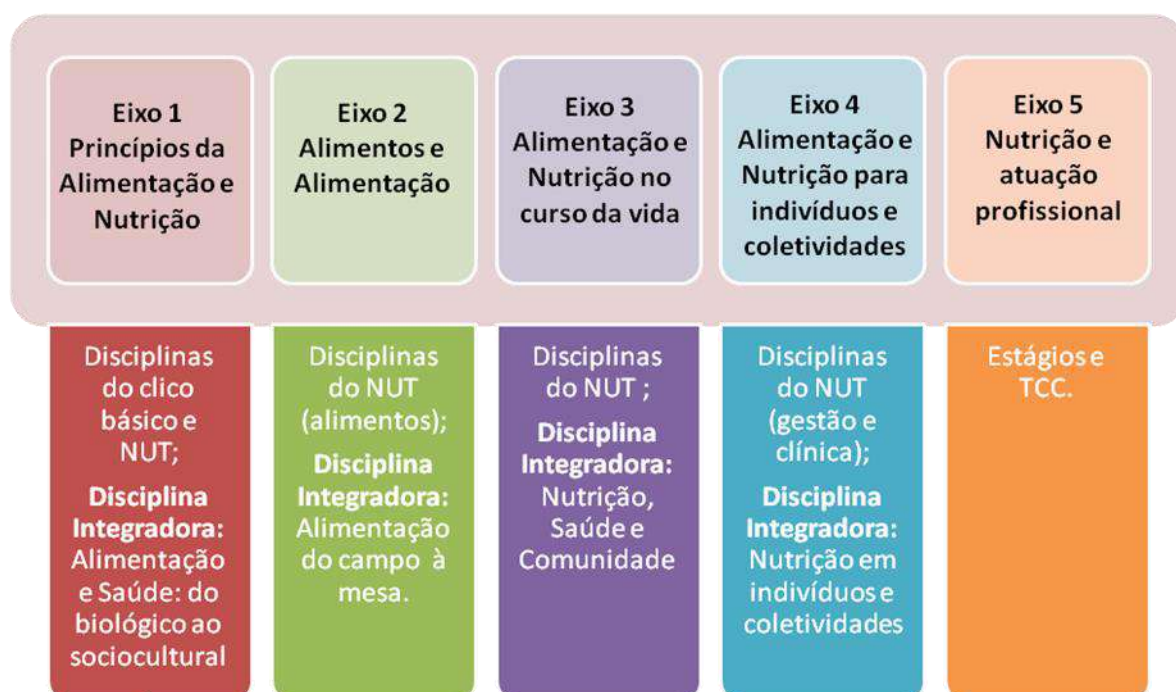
Eixo 1
Princípios da Alimentação e Nutrição

Eixo 2
Alimentos e Alimentação

Eixo 3
Alimentação e Nutrição no curso da vida

Eixo 4
Alimentação e Nutrição para indivíduos e coletividades

Eixo 5
Nutrição e atuação profissional

Disciplinas do clico básico e NUT;
Disciplina Integradora: Alimentação e Saúde: do biológico ao sociocultural

Disciplinas do NUT (alimentos);
Disciplina Integradora: Alimentação do campo à mesa.

Disciplinas do NUT ;
Disciplina Integradora: Nutrição, Saúde e Comunidade

Disciplinas do NUT (gestão e clínica);
Disciplina Integradora: Nutrição em indivíduos e coletividades

Estágios e TCC.